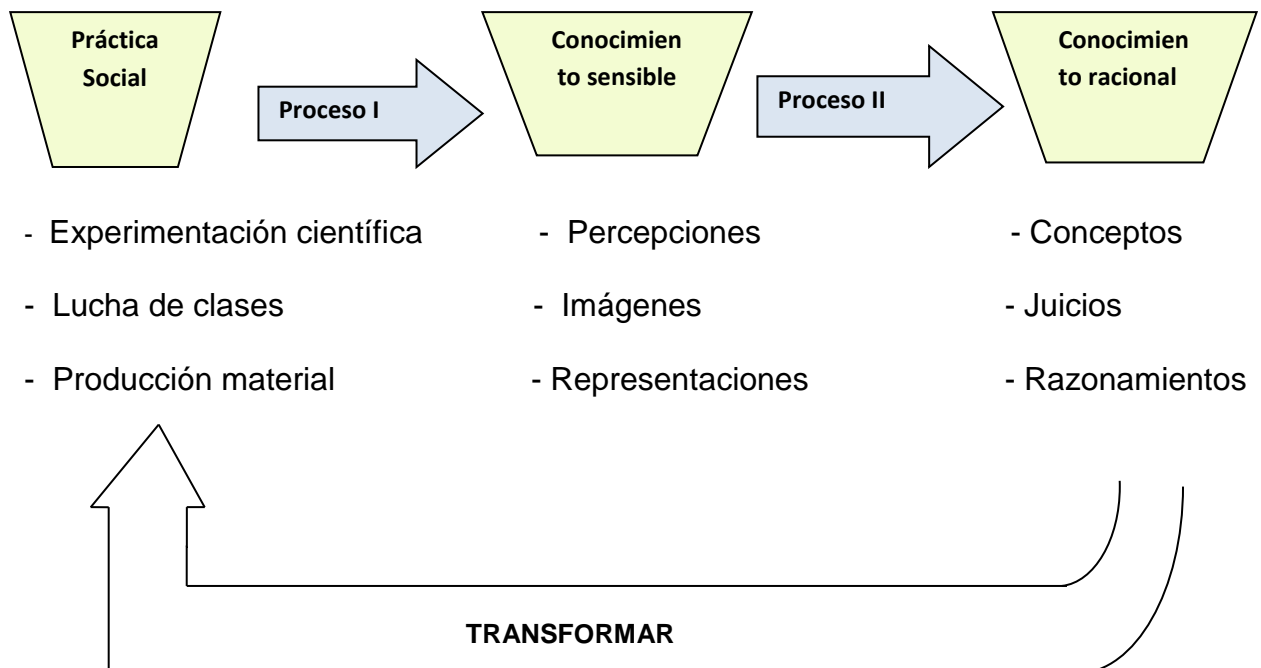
Práctica Social

Proceso I

Conocimiento sensible

Proceso II

Conocimiento racional

- Experimentación científica
- Lucha de clases
- Producción material

- Percepciones
- Imágenes
- Representaciones

- Conceptos
- Juicios
- Razonamientos

TRANSFORMAR